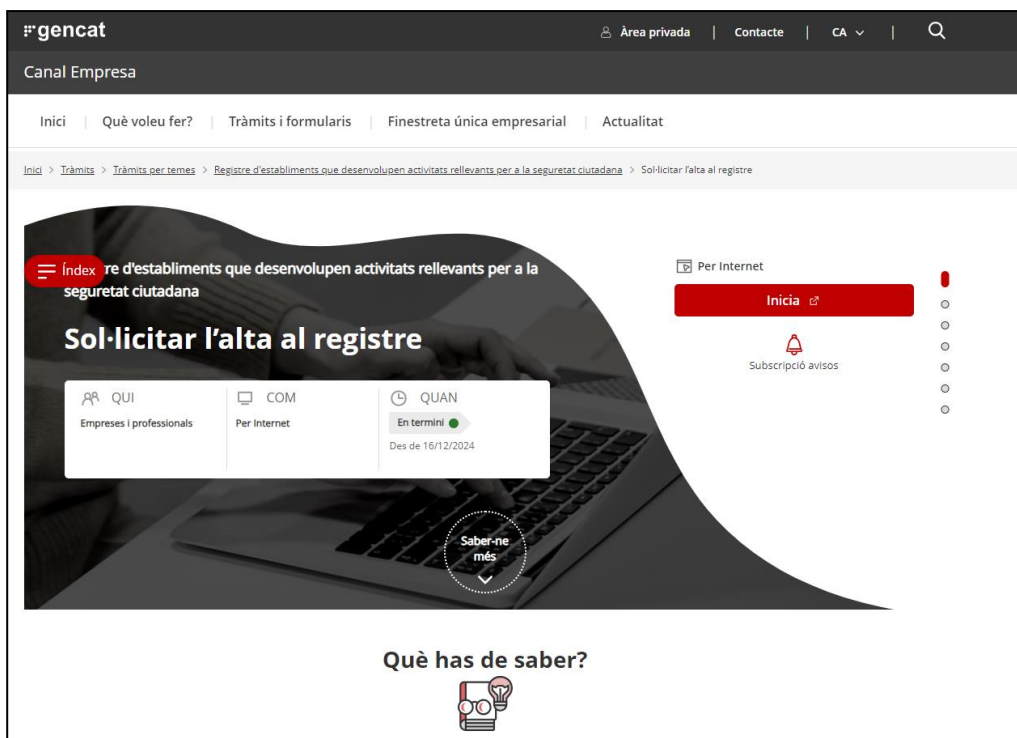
gencat

Àrea privada | Contacte | CA | 

Canal Empresa

Inici | Què voleu fer? | Tràmits i formularis | Finestreta única empresarial | Actualitat

Inici > Tràmits > Tràmits per temes > Registre d'establiments que desenvolupen activitats rellevants per a la seguretat ciutadana > Sol·licitar l'alta al registre

Índex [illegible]re d'establiments que desenvolupen activitats rellevants per a la seguretat ciutadana

Sol·licitar l'alta al registre

QUI
Empreses i professionals

COM
Per Internet

QUAN
En termini
Des de 16/12/2024

Saber-ne més

Per Internet

Inicia

Subscripció avisos

Què has de saber?